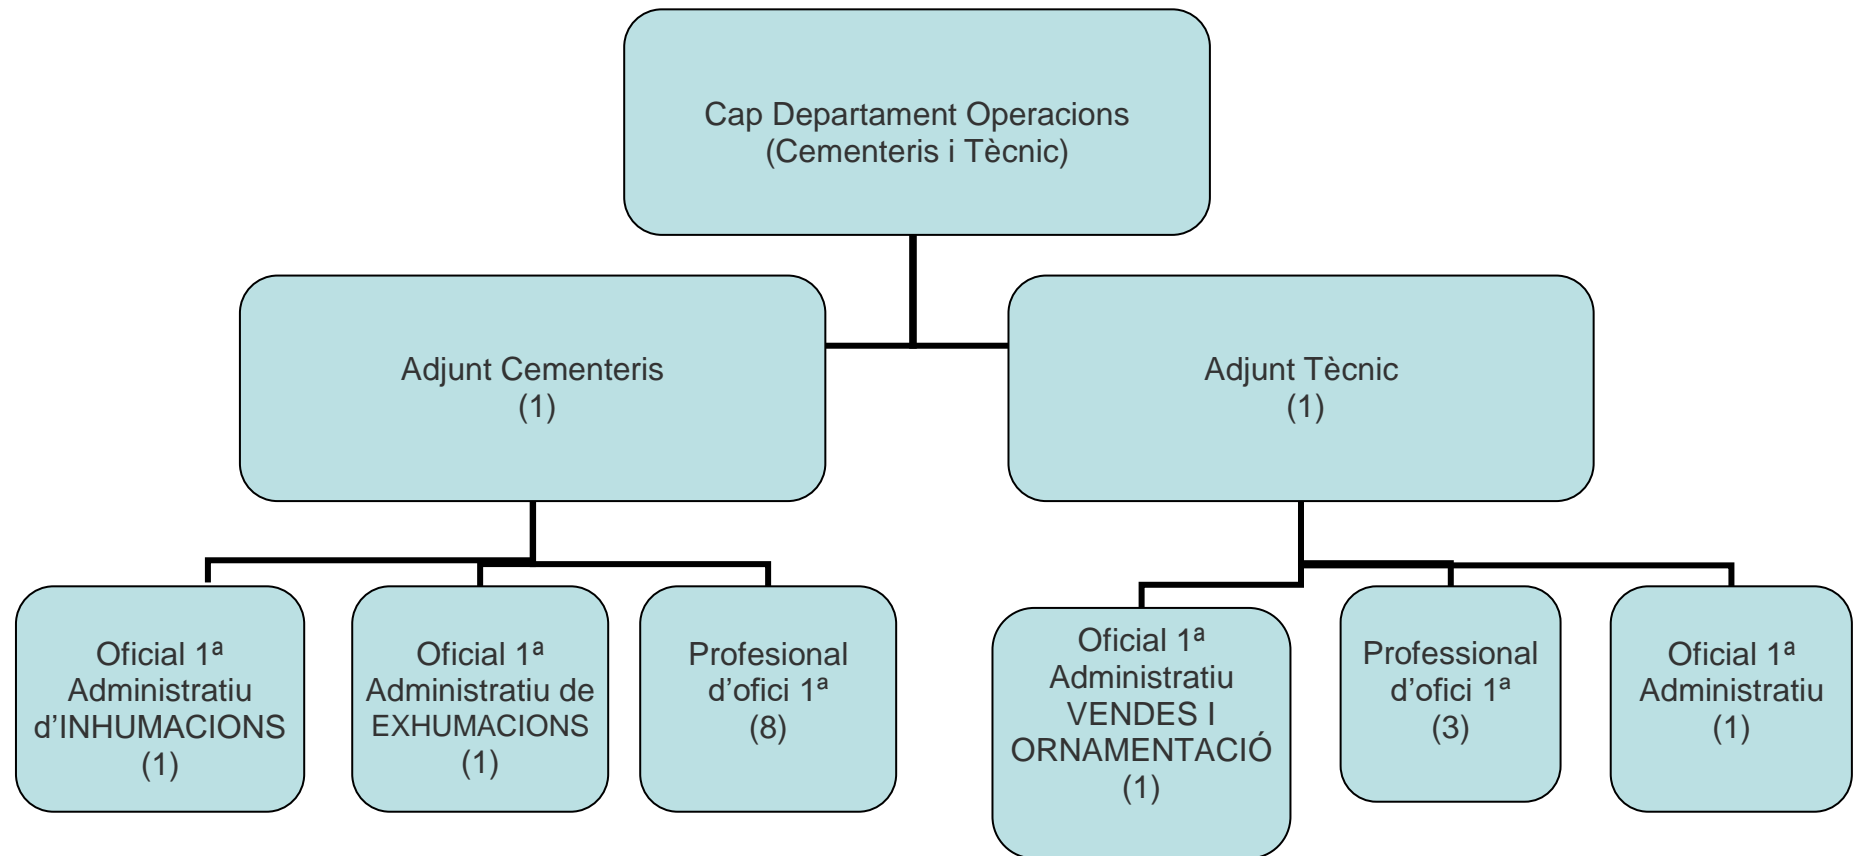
Cap Departament Operacions
(Cementeris i Tècnic)

Adjunt Cementeris
(1)

Adjunt Tècnic
(1)

Oficial 1ª
Administratiu
d'INHUMACIONS
(1)

Oficial 1ª
Administratiu de
EXHUMACIONS
(1)

Profesional
d'ofici 1ª
(8)

Oficial 1ª
Administratiu
VENDES I
ORNAMENTACIÓ
(1)

Professional
d'ofici 1ª
(3)

Oficial 1ª
Administratiu
(1)